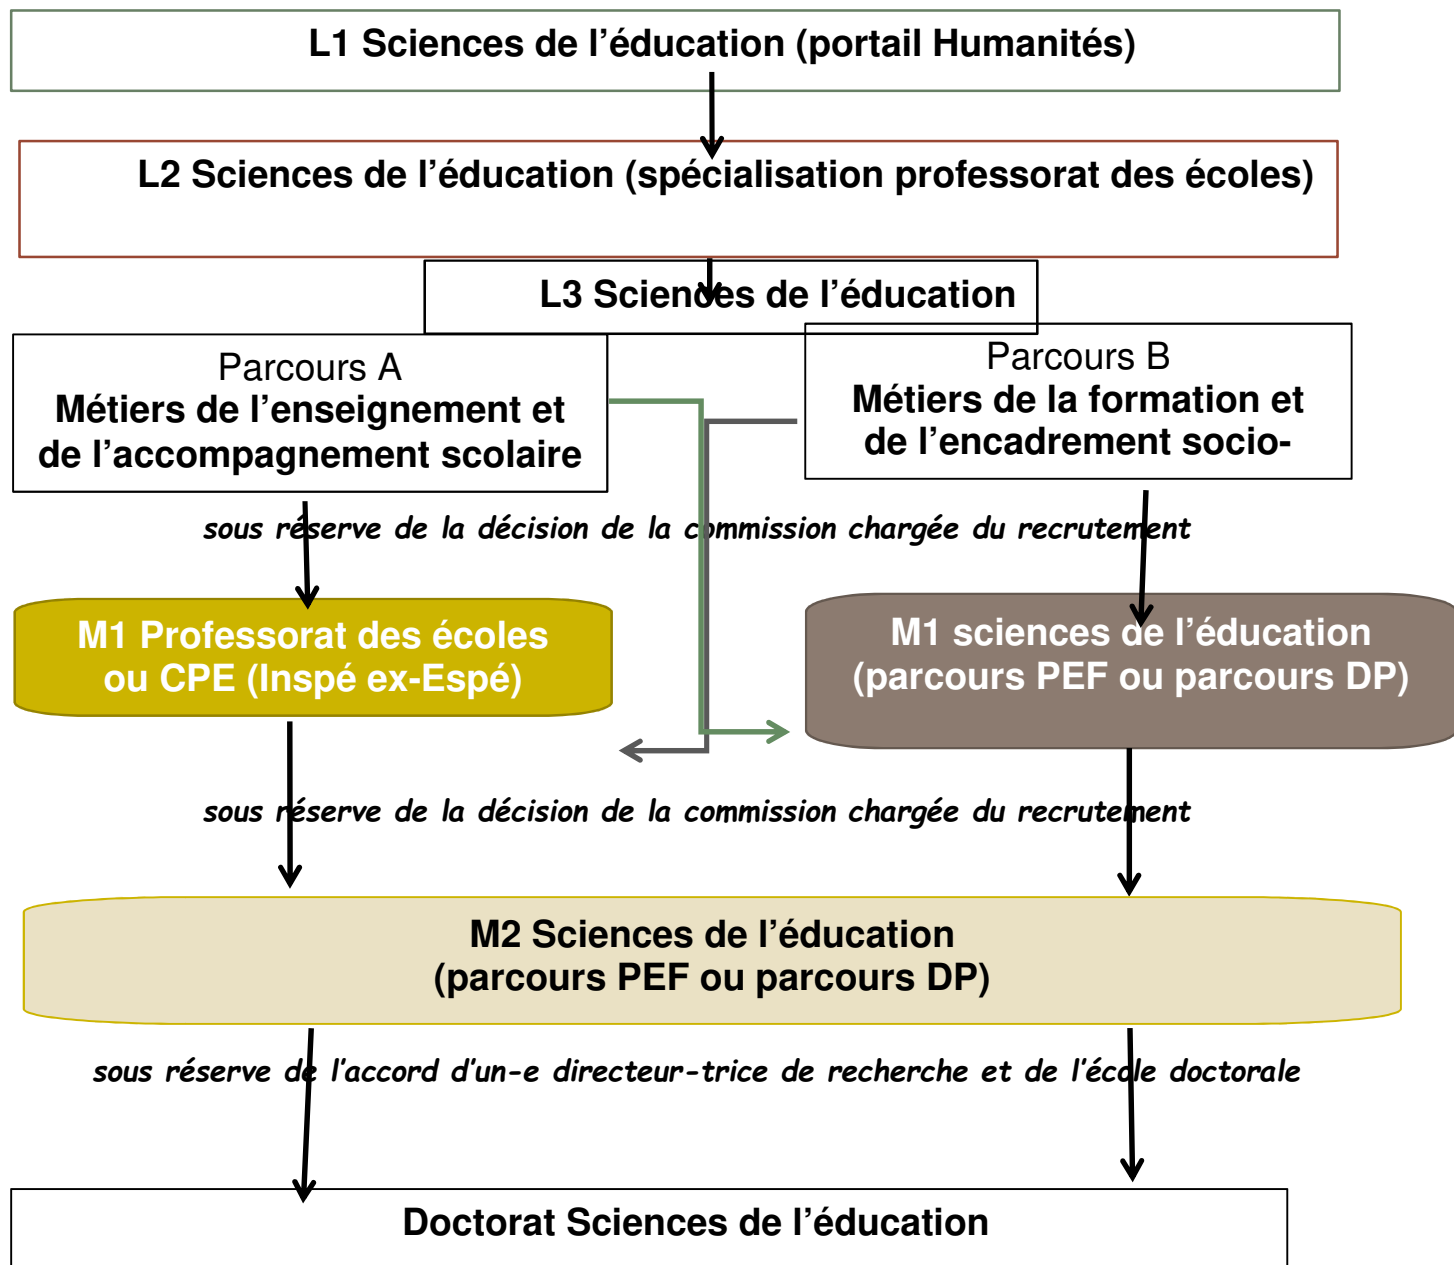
L1 Sciences de l’éducation (portail Humanités)

L2 Sciences de l’éducation (spécialisation professorat des écoles)

L3 Sciences de l’éducation

Parcours A
Métiers de l’enseignement et de l’accompagnement scolaire

Parcours B
Métiers de la formation et de l’encadrement socio-

sous réserve de la décision de la commission chargée du recrutement

M1 Professorat des écoles ou CPE (Inspé ex-Espé)

M1 sciences de l’éducation (parcours PEF ou parcours DP)

sous réserve de la décision de la commission chargée du recrutement

M2 Sciences de l’éducation
(parcours PEF ou parcours DP)

sous réserve de l’accord d’un-e directeur-trice de recherche et de l’école doctorale

Doctorat Sciences de l’éducation